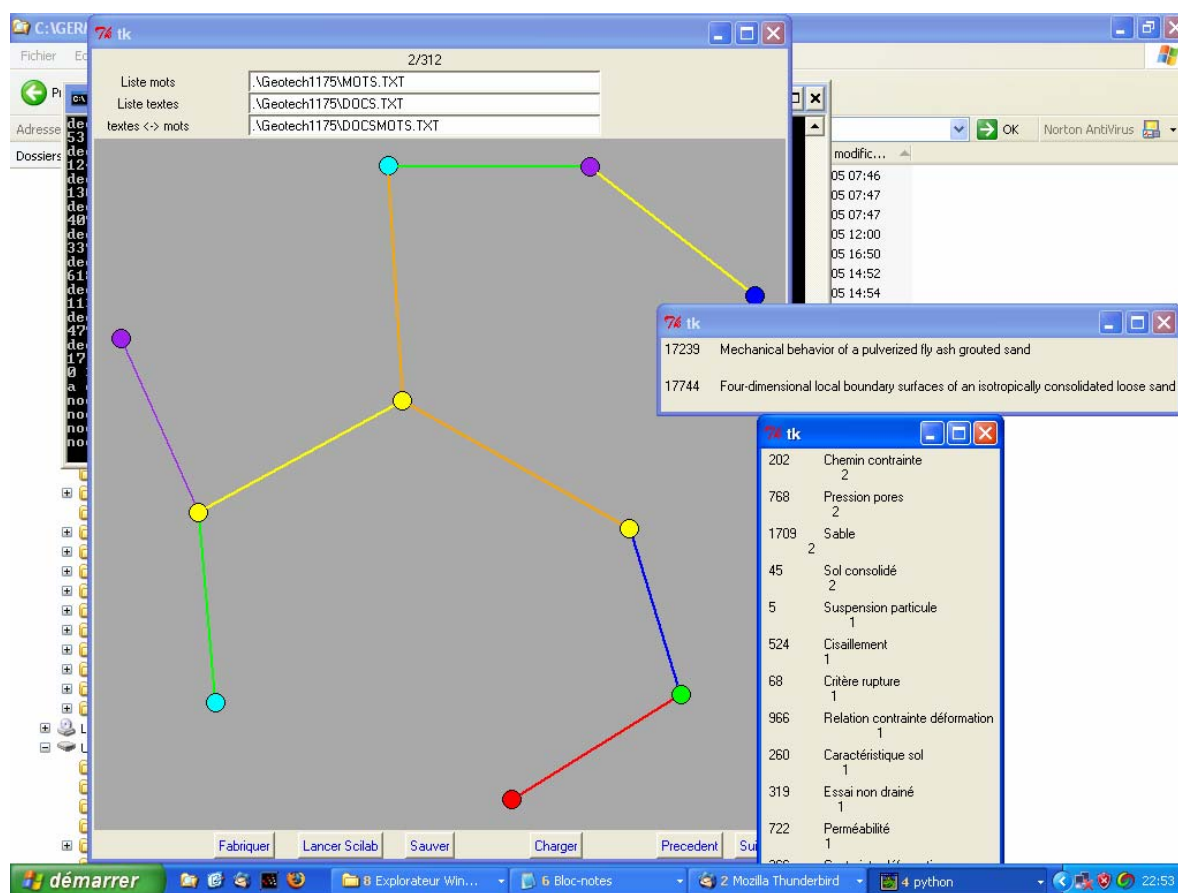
C:\GER
Fichier Ed
Adresse
Dossiers

tk
2/312
Liste mots .\Geotech1175\MOTS.TXT
Liste textes .\Geotech1175\DOCS.TXT
textes <-> mots .\Geotech1175\DOCSMOTS.TXT

Fabriquer Lancer Scilab Sauver Charger Precedent Su

OK Norton AntiVirus
modific...
05 07:46
05 07:47
05 07:47
05 12:00
05 16:50
05 14:52
05 14:54

tk
17239 Mechanical behavior of a pulverized fly ash grouted sand
17744 Four-dimensional local boundary surfaces of an isotropically consolidated loose sand

tk
202 Chemin contrainte
2
768 Pression pores
2
1709 Sable
2
45 Sol consolidé
2
5 Suspension particule
1
524 Cisaillement
1
68 Critère rupture
1
966 Relation contrainte déformation
1
260 Caractéristique sol
1
319 Essai non drainé
1
722 Perméabilité
1

démarrer 8 Explorateur Win... 6 Bloc-notes 2 Mozilla Thunderbird 4 python 22:53